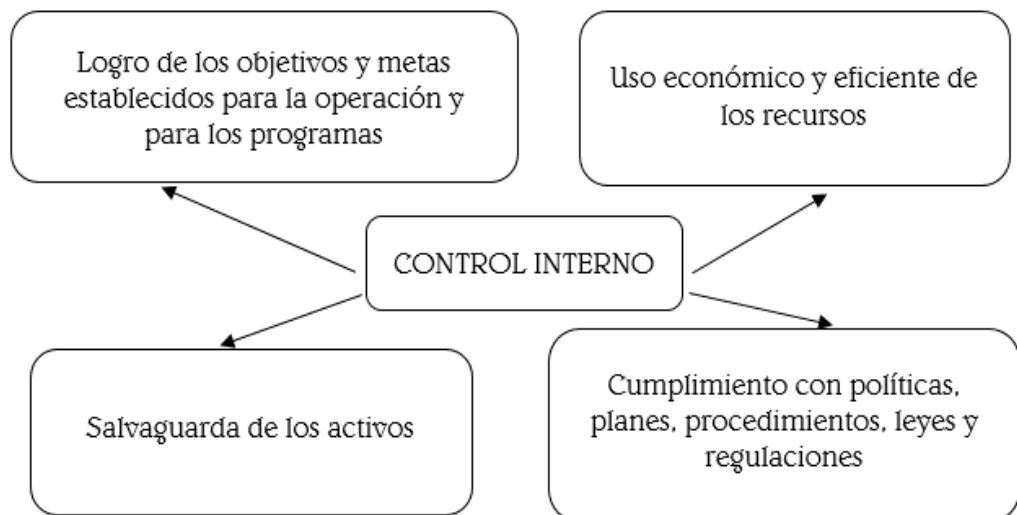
Logro de los objetivos y metas establecidos para la operación y para los programas

Uso económico y eficiente de los recursos

CONTROL INTERNO

Salvaguarda de los activos

Cumplimiento con políticas, planes, procedimientos, leyes y regulaciones